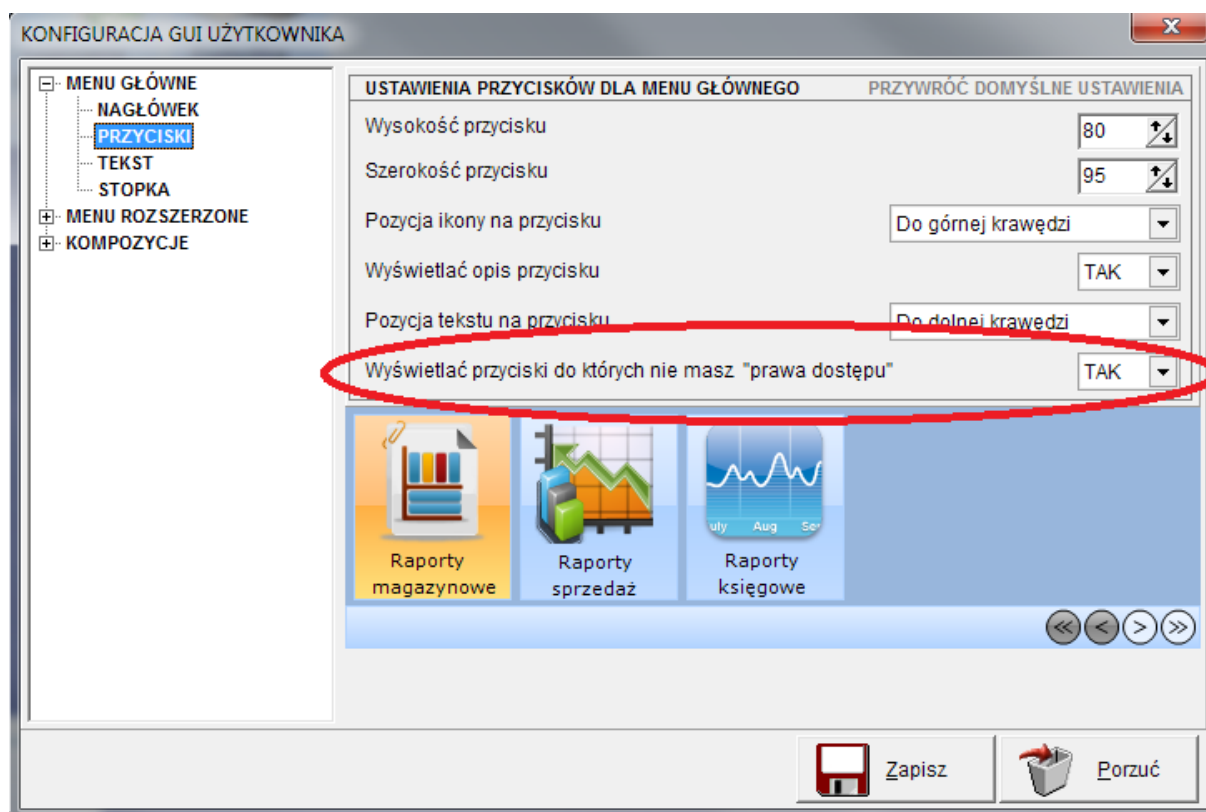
KONFIGURACJA GUI UŻYTKOWNIKA

MENU GŁÓWNE
NAGŁÓWEK
PRZYCISKI
TEKST
STOPKA
MENU ROZSZERZONE
KOMPOZYCJE

USTAWIENIA PRZYCISKÓW DLA MENU GŁÓWNEGO
PRZYWRÓĆ DOMYŚLNE USTAWIENIA

Wysokość przycisku 80
Szerokość przycisku 95
Pozycja ikony na przycisku Do górnej krawędzi
Wyświetlać opis przycisku TAK
Pozycja tekstu na przycisku Do dolnej krawędzi
Wyświetlać przyciski do których nie masz "prawa dostępu" TAK

uly Aug Se

Raporty magazynowe
Raporty sprzedaż
Raporty księgowe

Zapisz
Porzuć